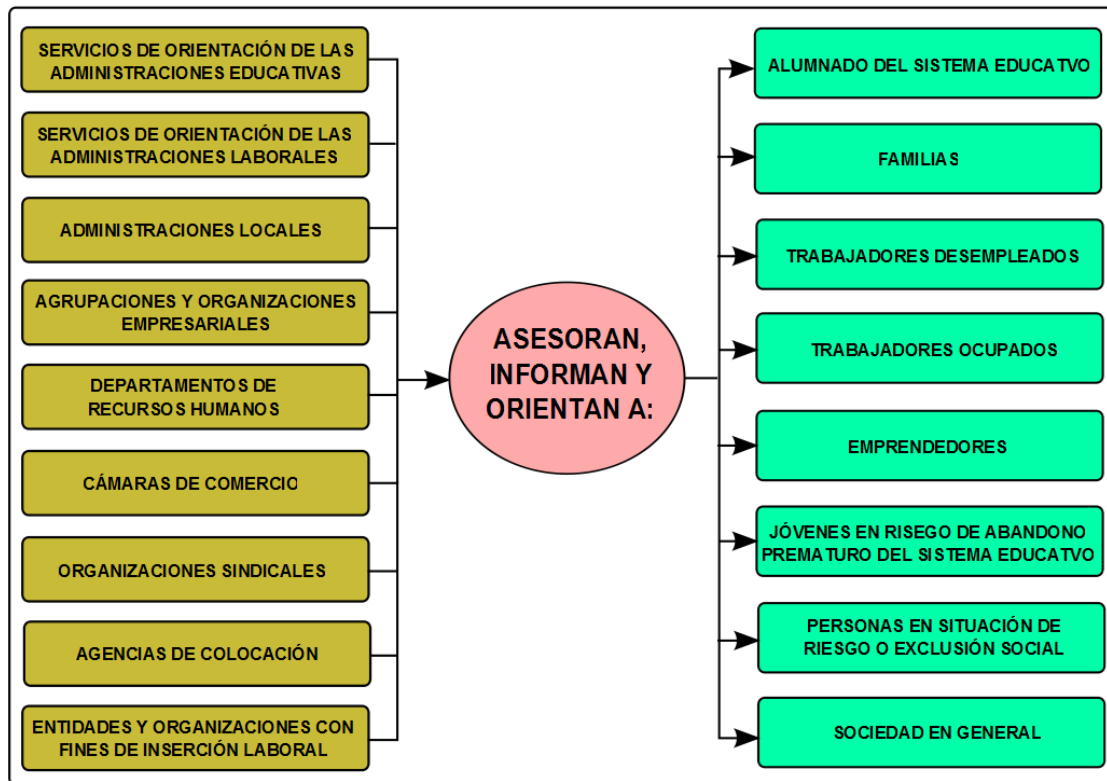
SERVICIOS DE ORIENTACIÓN DE LAS ADMINISTRACIONES EDUCATIVAS

SERVICIOS DE ORIENTACIÓN DE LAS ADMINISTRACIONES LABORALES

ADMINISTRACIONES LOCALES

AGRUPACIONES Y ORGANIZACIONES EMPRESARIALES

DEPARTAMENTOS DE RECURSOS HUMANOS

CÁMARAS DE COMERCIO

ORGANIZACIONES SINDICALES

AGENCIAS DE COLOCACIÓN

ENTIDADES Y ORGANIZACIONES CON FINES DE INSERCIÓN LABORAL

ASESORAN, INFORMAN Y ORIENTAN A:

ALUMNADO DEL SISTEMA EDUCATVO

FAMILIAS

TRABAJADORES DESEMPLEADOS

TRABAJADORES OCUPADOS

EMPRENDEDORES

JÓVENES EN RISEGO DE ABANDONO PREMATURO DEL SISTEMA EDUCATVO

PERSONAS EN SITUACIÓN DE RIESGO O EXCLUSIÓN SOCIAL

SOCIEDAD EN GENERAL